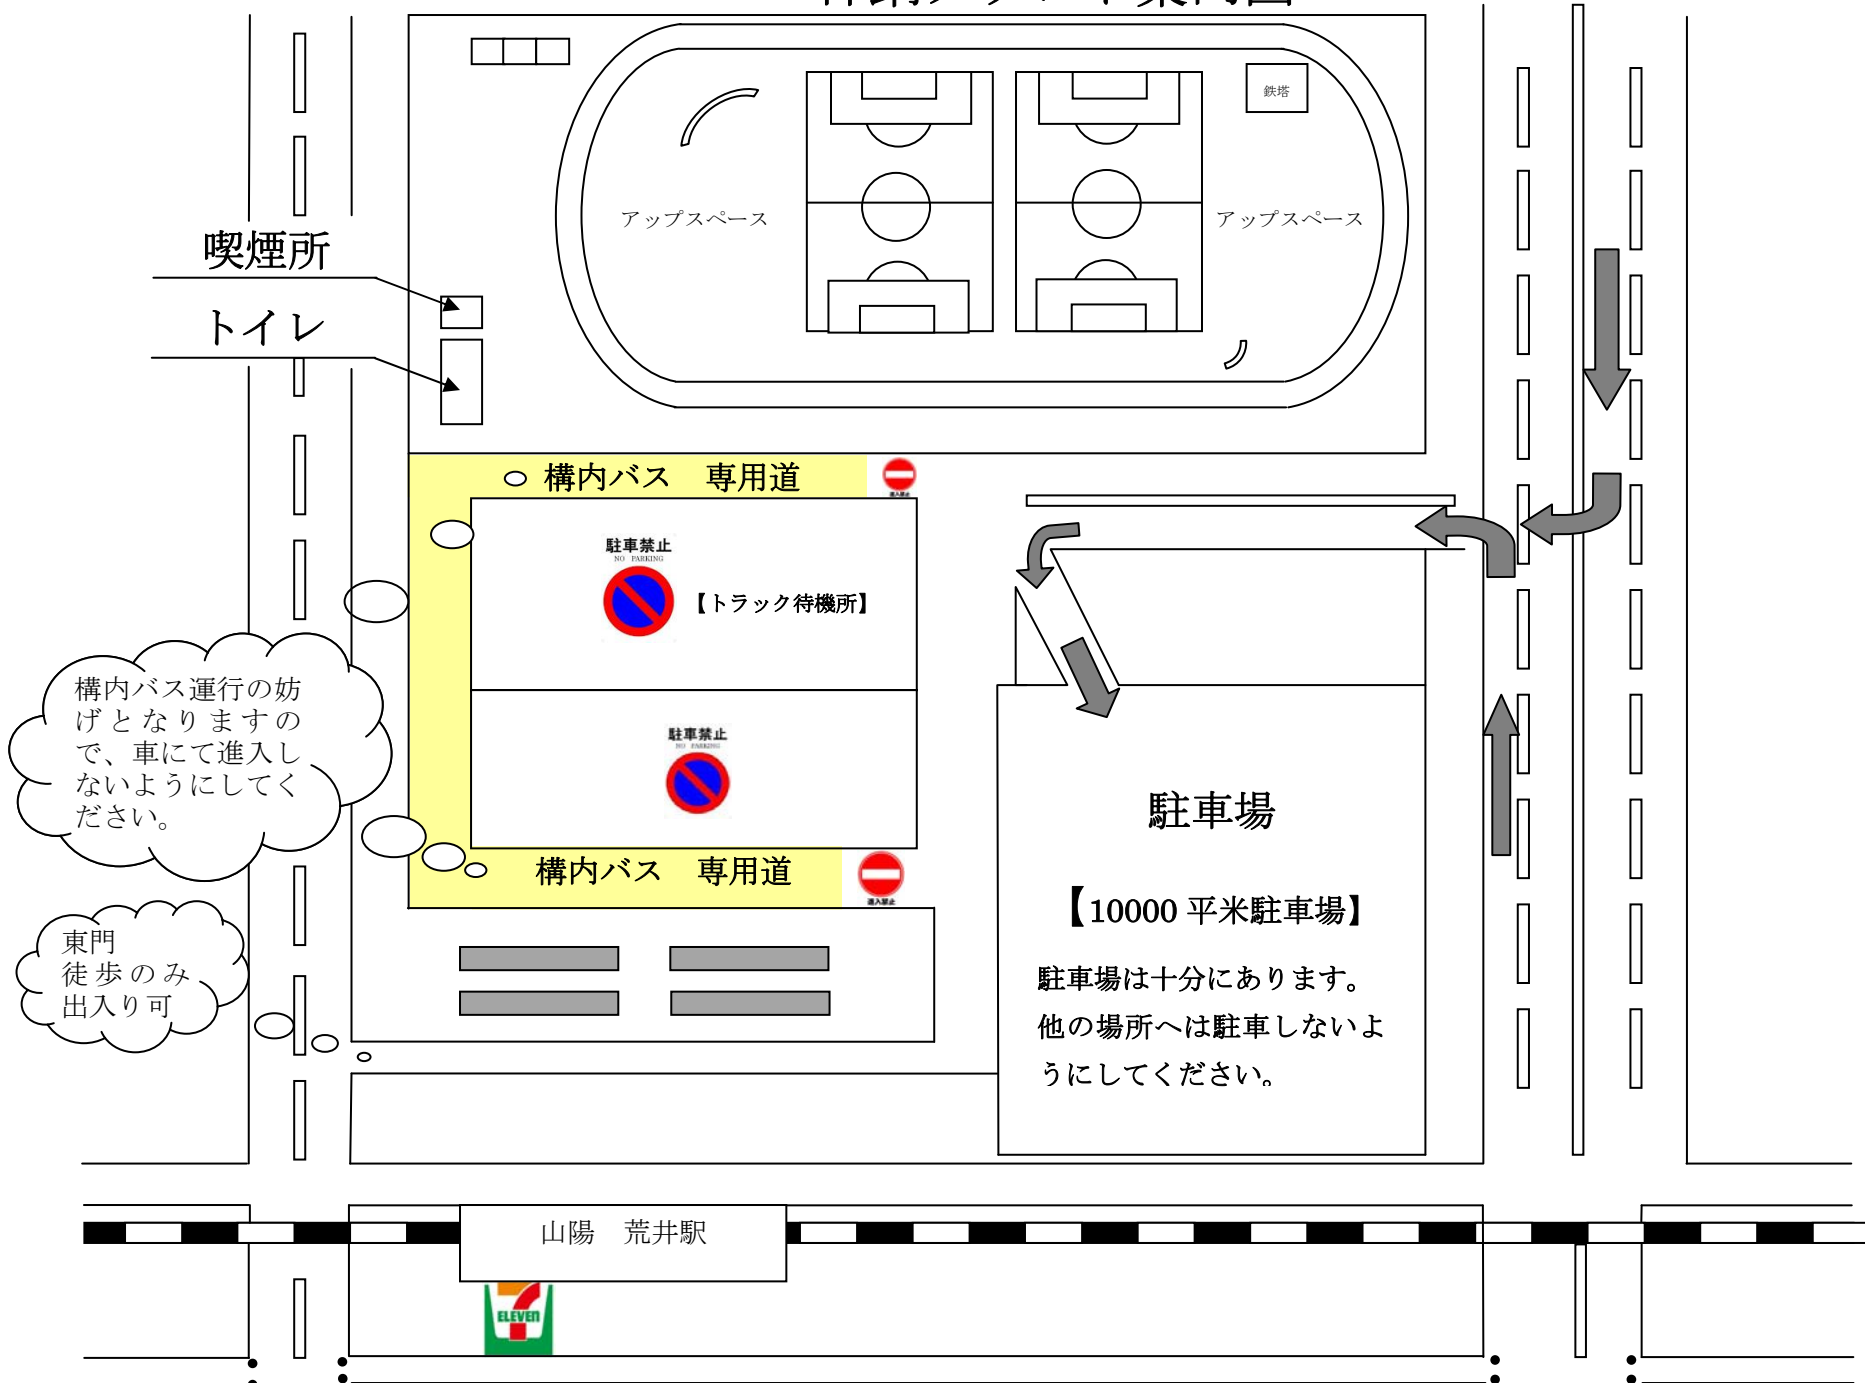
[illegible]

鉄塔

アップスペース

アップスペース

喫煙所

トイレ

構内バス　専用道

駐車禁止
NO PARKING

【トラック待機所】

駐車禁止
NO PARKING

構内バス運行の妨げとなりますので、車にて進入しないようにしてください。

構内バス　専用道

東門
徒歩のみ
出入り可

駐車場

【10000 平米駐車場】

駐車場は十分にあります。他の場所へは駐車しないようにしてください。

山陽　荒井駅

ELEVEN